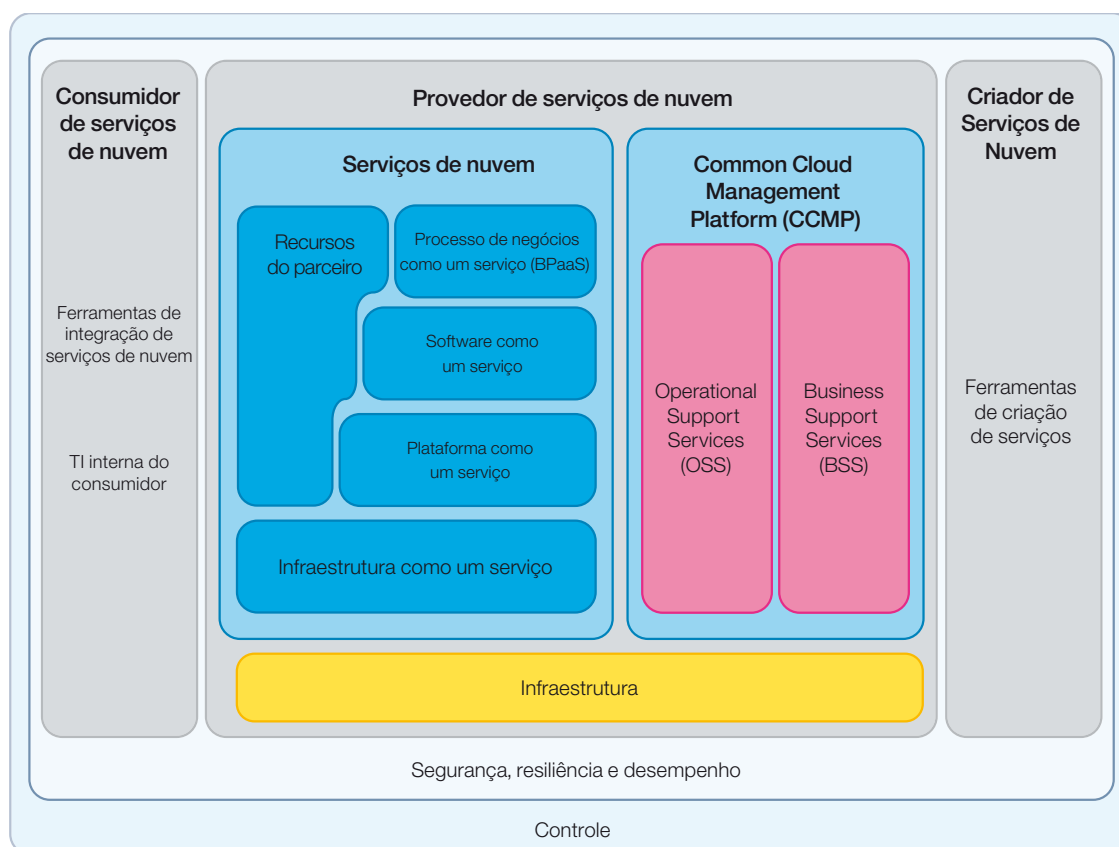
Consumidor de serviços de nuvem

Ferramentas de integração de serviços de nuvem

TI interna do consumidor

Provedor de serviços de nuvem

Serviços de nuvem

Recursos do parceiro

Processo de negócios como um serviço (BPaaS)

Software como um serviço

Plataforma como um serviço

Infraestrutura como um serviço

Common Cloud Management Platform (CCMP)

Operational Support Services (OSS)

Business Support Services (BSS)

Infraestrutura

Criador de Serviços de Nuvem

Ferramentas de criação de serviços

Segurança, resiliência e desempenho

Controle